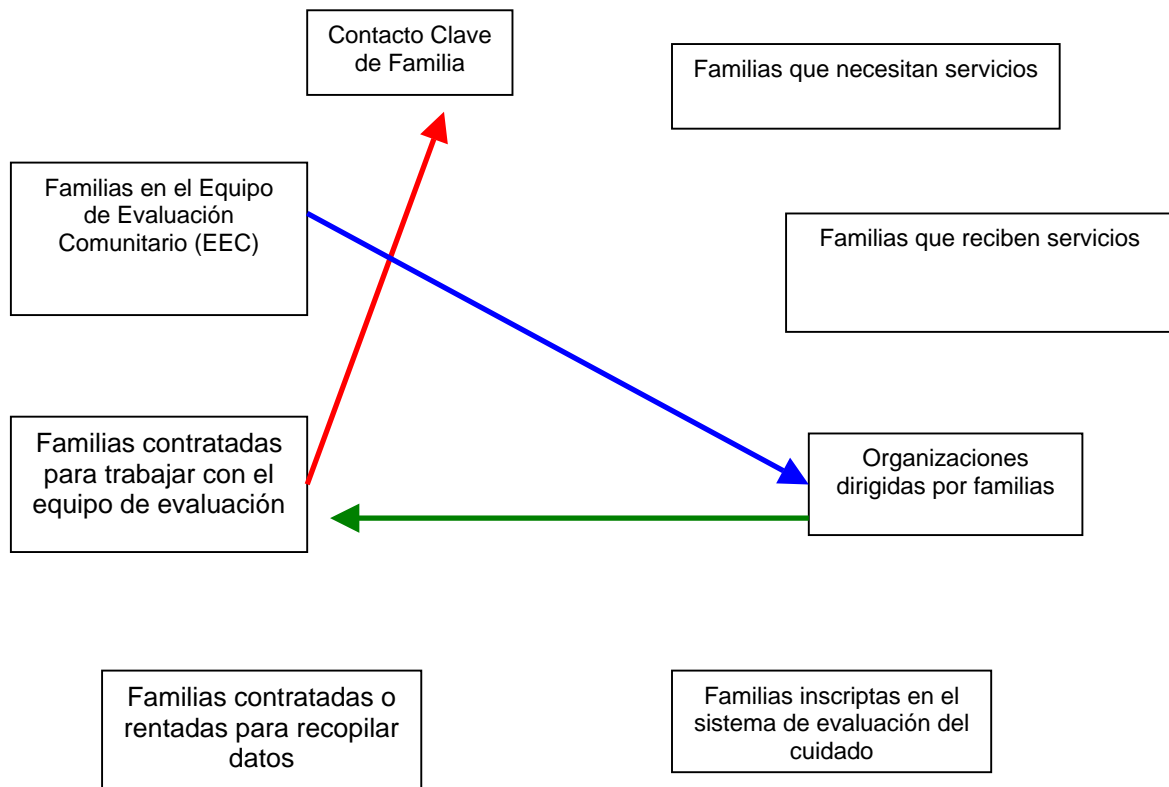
Contacto Clave de Familia

Familias que necesitan servicios

Familias en el Equipo de Evaluación Comunitario (EEC)

Familias que reciben servicios

Familias contratadas para trabajar con el equipo de evaluación

Organizaciones dirigidas por familias

Familias contratadas o rentadas para recopilar datos

Familias inscriptas en el sistema de evaluación del cuidado